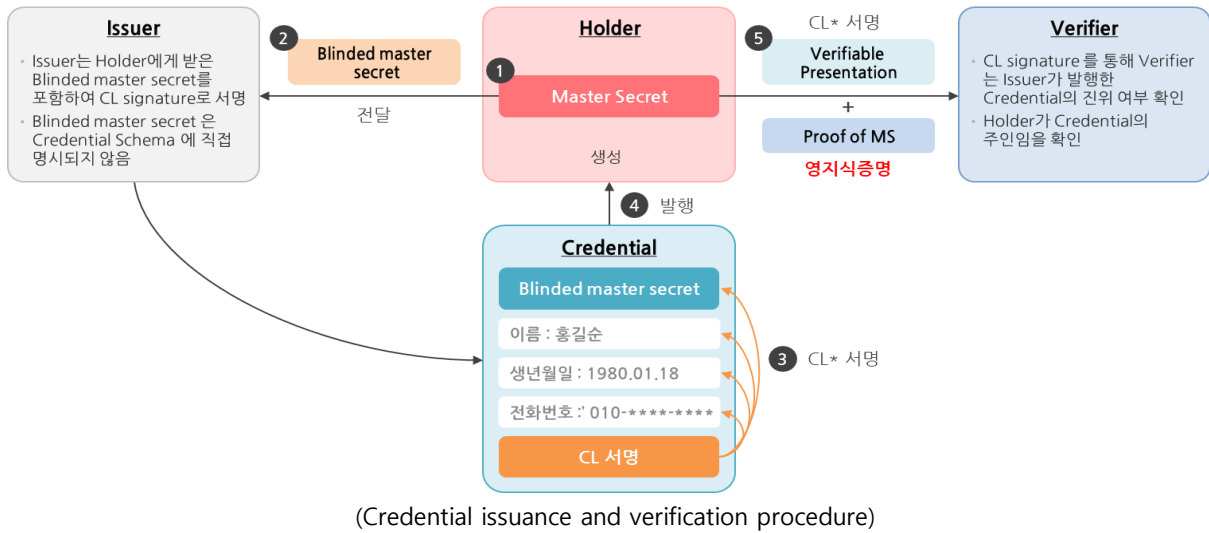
Issuer

Issuer는 Holder에게 받은 Blinded master secret를 포함하여 CL signature로 서명

Blinded master secret 은 Credential Schema 에 직접 명시되지 않음

2 Blinded master secret

전달

Holder

1 Master Secret

생성

5 CL* 서명

Verifiable Presentation

+

Proof of MS

영지식증명

Verifier

CL signature 를 통해 Verifier 는 Issuer가 발행한 Credential의 진위 여부 확인

Holder가 Credential의 주인임을 확인

4 발행

Credential

Blinded master secret

이름 : 홍길순

생년월일 : 1980.01.18

전화번호 :' 010-****-****

CL 서명

3 CL* 서명

(Credential issuance and verification procedure)